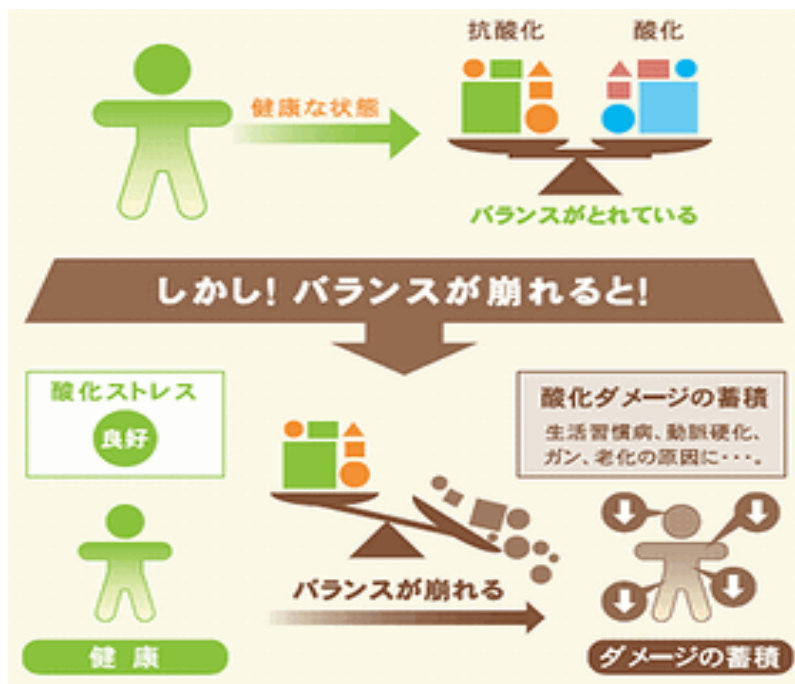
抗酸化

酸化

健康な状態

バランスがとれている

しかし! バランスが崩れると!

酸化ストレス

良好

酸化ダメージの蓄積

生活習慣病、動脈硬化、ガン、老化の原因に・・・。

バランスが崩れる

健康

ダメージの蓄積